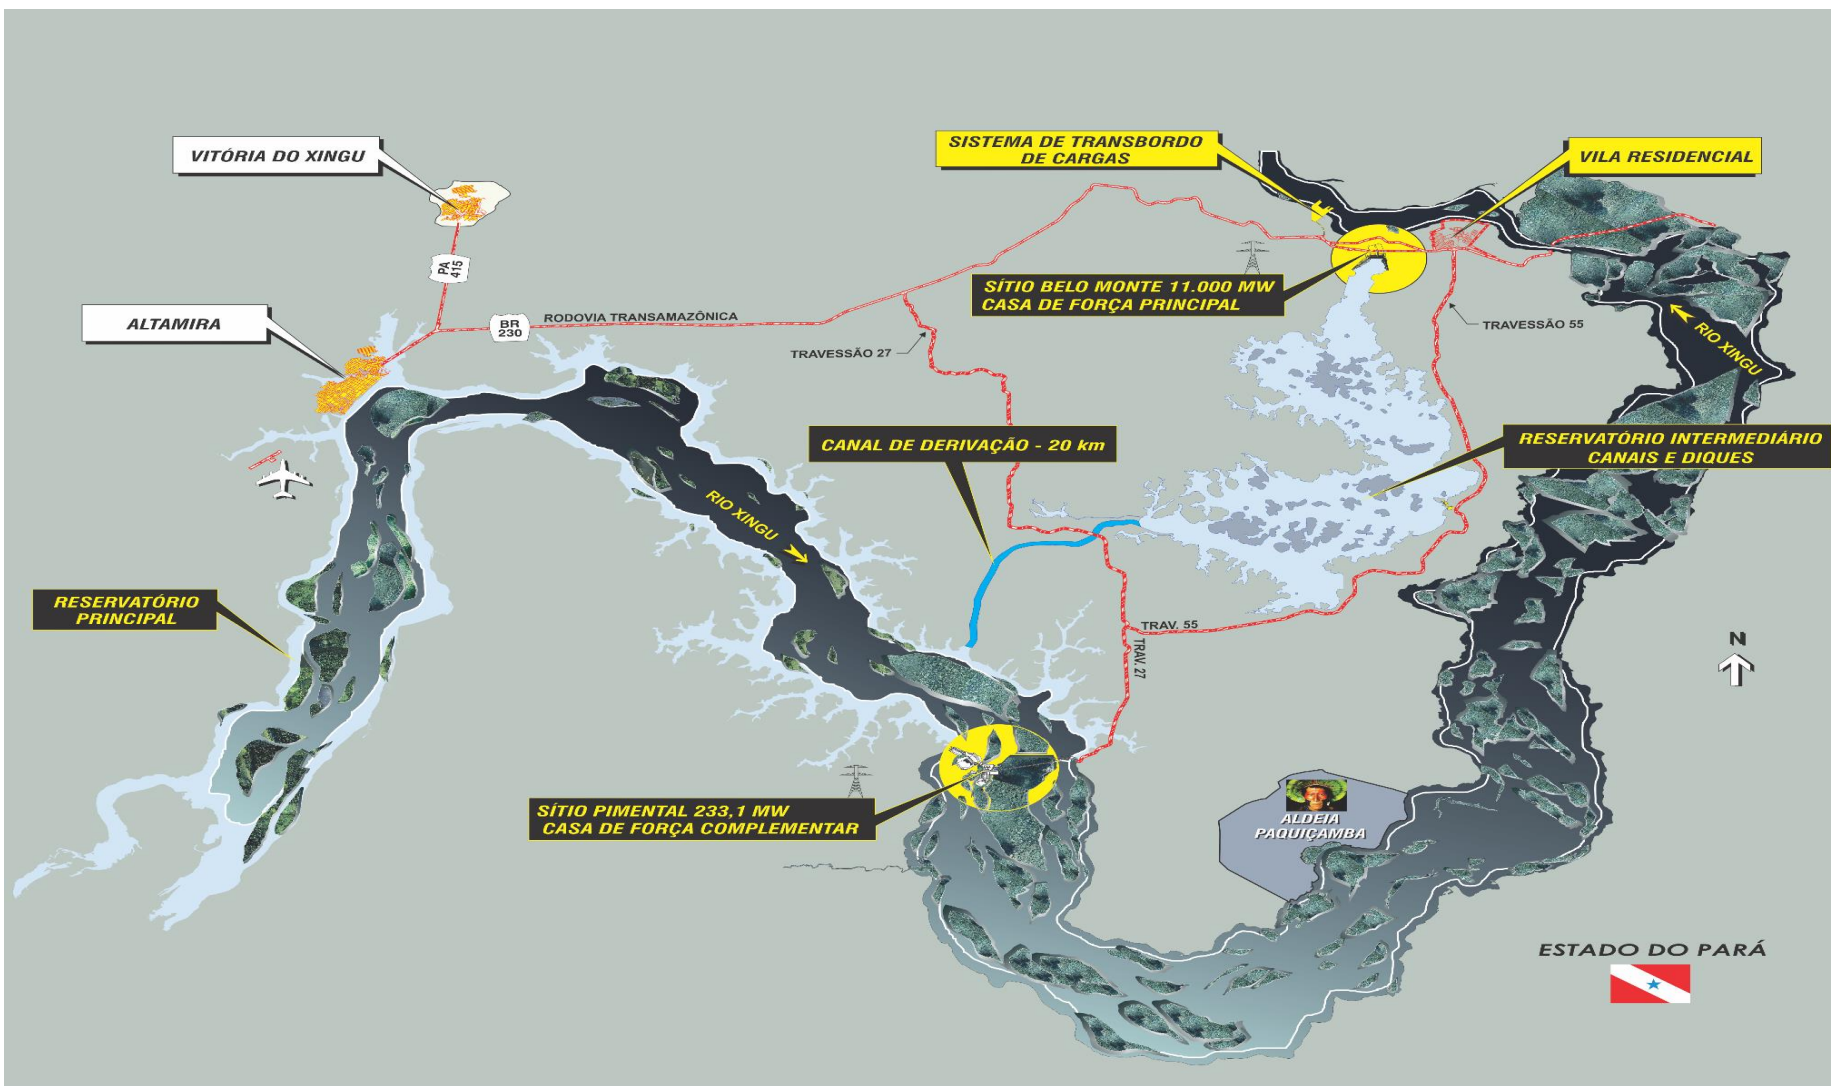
VITÓRIA DO XINGU

SISTEMA DE TRANSBORDO DE CARGAS

VILA RESIDENCIAL

PA 415

ALTAMIRA

BR 230

RODOVIA TRANSAMAZÔNICA

SÍTIO BELO MONTE 11.000 MW CASA DE FORÇA PRINCIPAL

TRAVESSÃO 55

TRAVESSÃO 27

RIO XINGU

CANAL DE DERIVAÇÃO - 20 km

RESERVATÓRIO INTERMEDIÁRIO CANAIS E DIQUES

RIO XINGU

RESERVATÓRIO PRINCIPAL

TRAV. 55

TRAV. 27

N

SÍTIO PIMENTAL 233,1 MW CASA DE FORÇA COMPLEMENTAR

ALDEIA PAQUIÇAMBA

ESTADO DO PARÁ